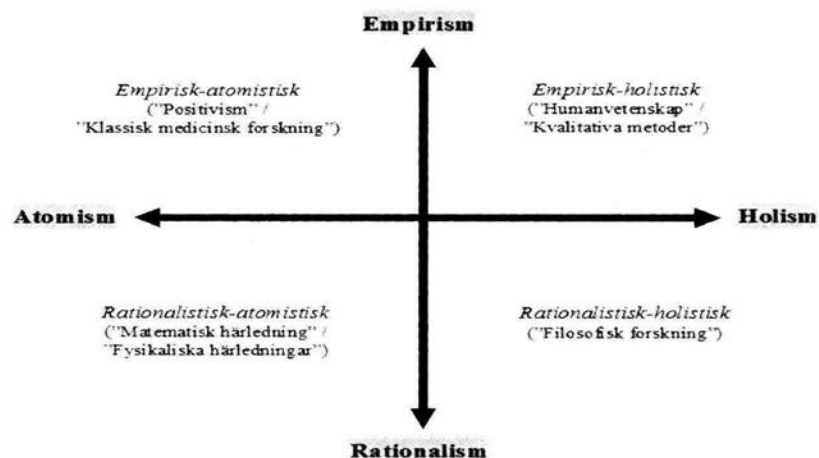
Empirism

Empirisk-atomistisk
("Positivism" /
"Klassisk medicinsk forskning")

Empirisk-holistisk
("Humanvetenskap" /
"Kvalitativa metoder")

Atomism

Holism

Rationalistisk-atomistisk
("Matematisk härledning" /
"Fysikaliska härledningar")

Rationalistisk-holistisk
("Filosofisk forskning")

Rationalism